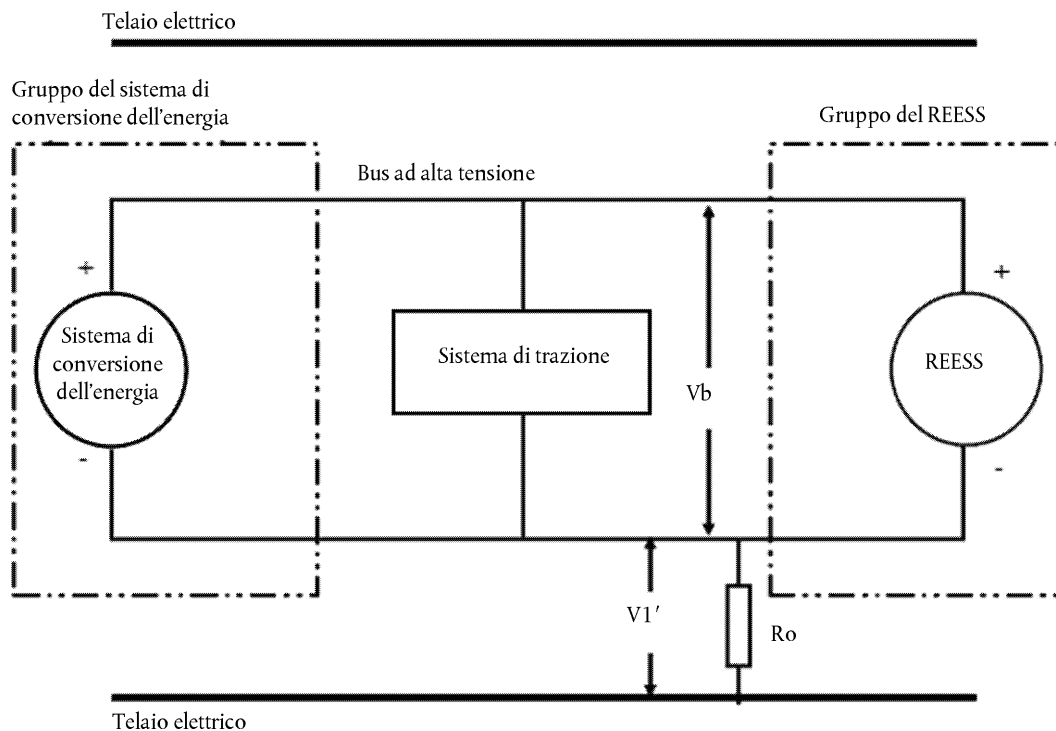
Telaio elettrico

Gruppo del sistema di conversione dell'energia

Gruppo del REESS

Bus ad alta tensione

+

Sistema di conversione dell'energia

-

Sistema di trazione

Vb

+

REESS

-

V1′

Ro

Telaio elettrico